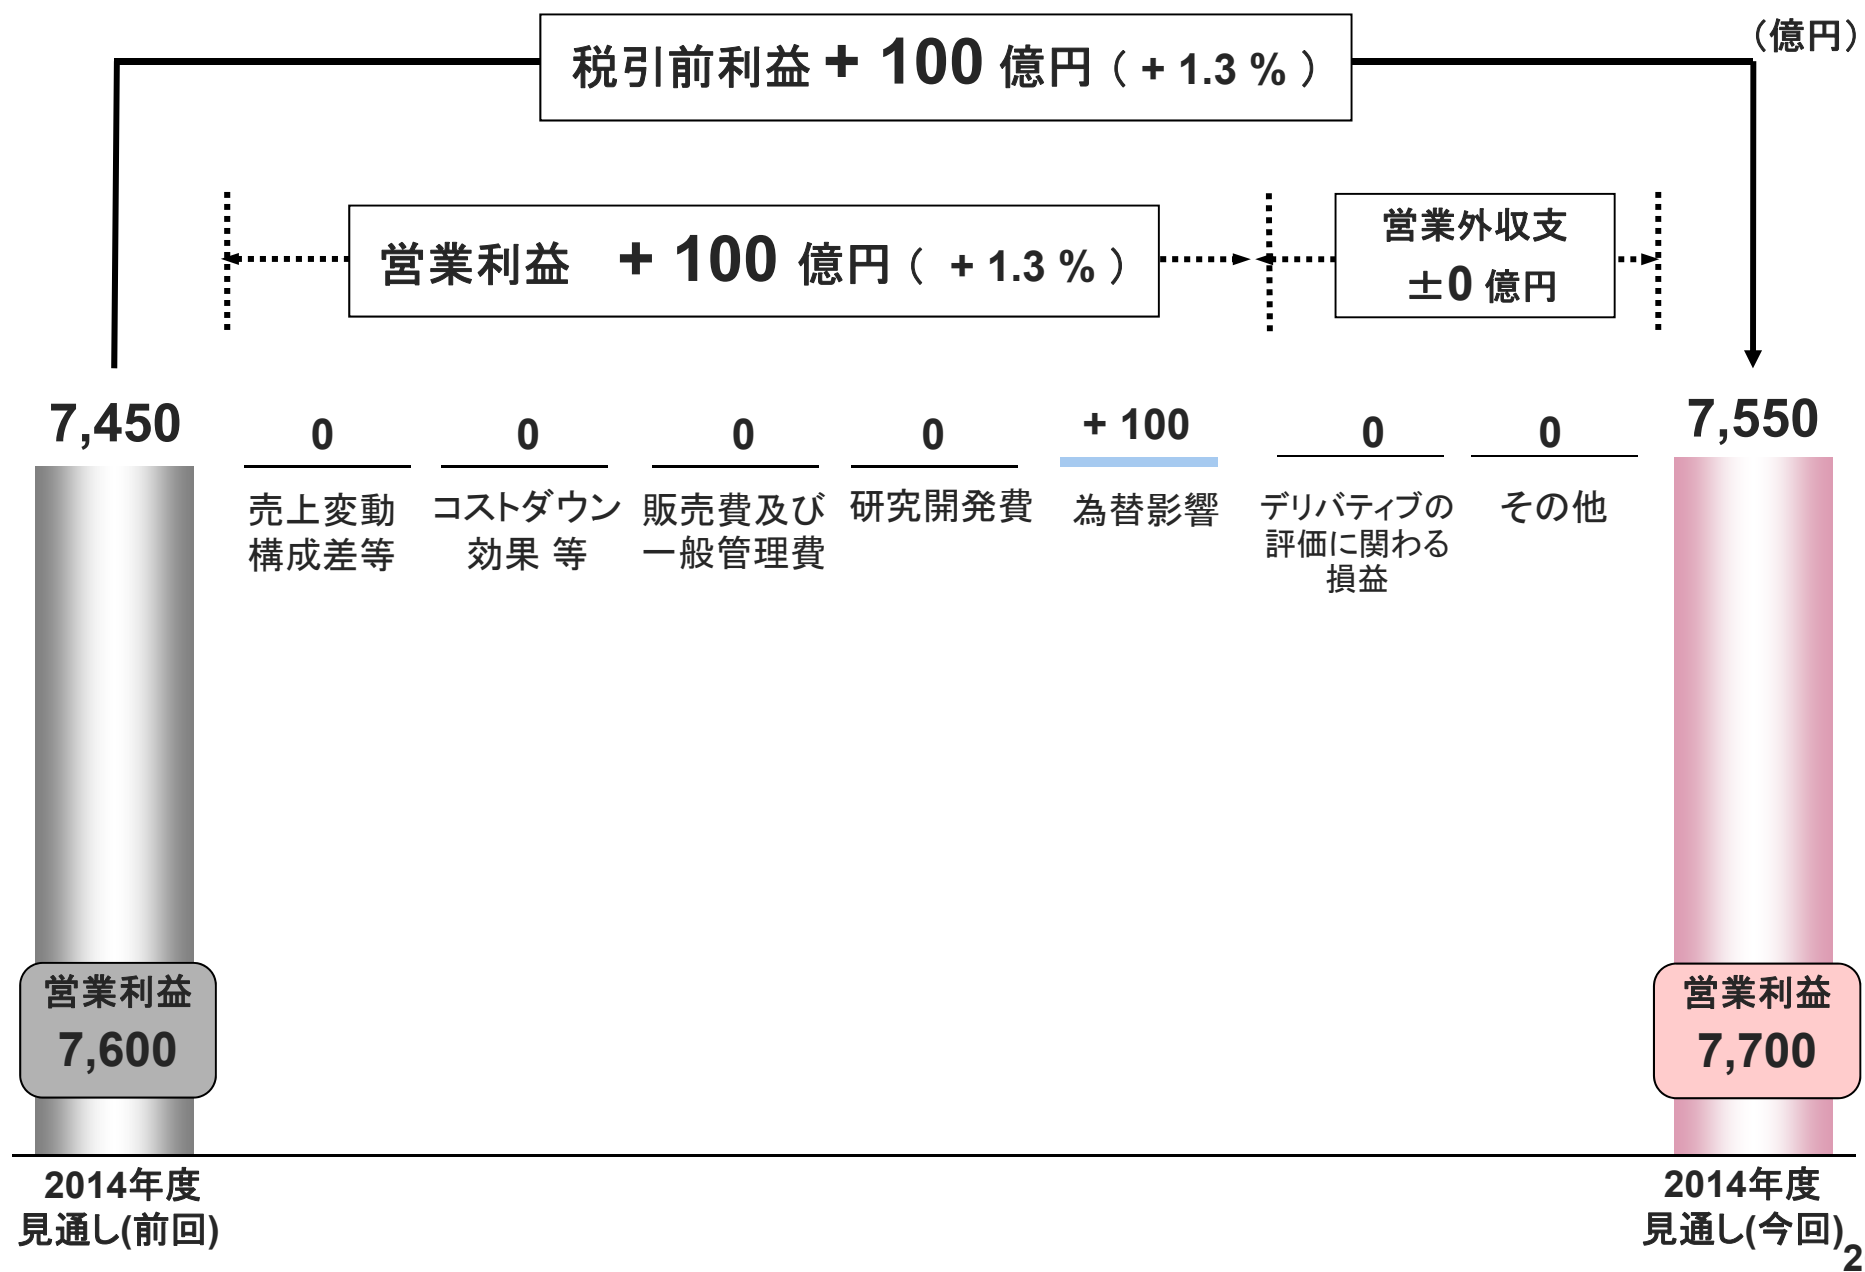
税引前利益 + 100 億円（ + 1.3 % ）

（億円）

営業利益 + 100 億円（ + 1.3 % ）

営業外収支 ±0 億円

7,450

0
売上変動構成差等

0
コストダウン効果 等

0
販売費及び一般管理費

0
研究開発費

+ 100
為替影響

0
デリバティブの評価に関わる損益

0
その他

7,550

営業利益
7,600

営業利益
7,700

2014年度
見通し(前回)

2014年度
見通し(今回)

2